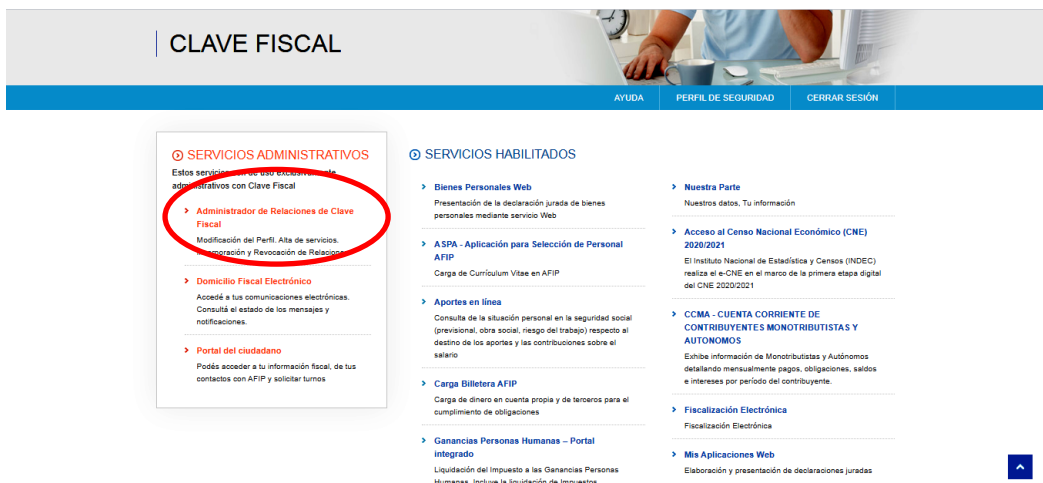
CLAVE FISCAL

AYUDA | PERFIL DE SEGURIDAD | CERRAR SESIÓN

SERVICIOS ADMINISTRATIVOS

Estos servicios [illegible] de uso exclusivo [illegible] administrativos con Clave Fiscal

Administrador de Relaciones de Clave Fiscal
Modificación del Perfil. Alta de servicios. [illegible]corporación y Revocación de Relacion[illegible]

Domicilio Fiscal Electrónico
Accedé a tus comunicaciones electrónicas. Consultá el estado de los mensajes y notificaciones.

Portal del ciudadano
Podés acceder a tu información fiscal, de tus contactos con AFIP y solicitar turnos

SERVICIOS HABILITADOS

Bienes Personales Web
Presentación de la declaración jurada de bienes personales mediante servicio Web

ASPA - Aplicación para Selección de Personal AFIP
Carga de Currículum Vitae en AFIP

Aportes en línea
Consulta de la situación personal en la seguridad social (previsional, obra social, riesgo del trabajo) respecto al destino de los aportes y las contribuciones sobre el salario

Carga Billetera AFIP
Carga de dinero en cuenta propia y de terceros para el cumplimiento de obligaciones

Ganancias Personas Humanas – Portal integrado
Liquidación del Impuesto a las Ganancias Personas Humanas. Incluye la liquidación de Impuestos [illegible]

Nuestra Parte
Nuestros datos, Tu información

Acceso al Censo Nacional Económico (CNE) 2020/2021
El Instituto Nacional de Estadística y Censos (INDEC) realiza el e-CNE en el marco de la primera etapa digital del CNE 2020/2021

CCMA - CUENTA CORRIENTE DE CONTRIBUYENTES MONOTRIBUTISTAS Y AUTONOMOS
Exhibe información de Monotributistas y Autónomos detallando mensualmente pagos, obligaciones, saldos e intereses por período del contribuyente.

Fiscalización Electrónica
Fiscalización Electrónica

Mis Aplicaciones Web
Elaboración y presentación de declaraciones juradas